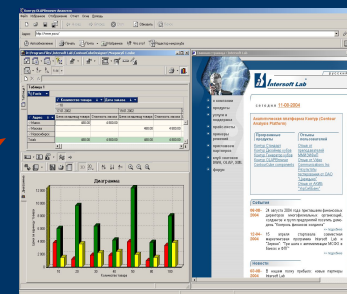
Файл Избранное Избранное Отчет Итог Вниз

Intersoft Lab

сегодня 11.09.2004

Аналитическая платформа Контур (Contour Analysis Platform)

Диаграмма

Таблица 1

Адрес

Мол

Москва

Петербург

Итого

о компании

продукты

услуги и решения

проекты

партнеры

пресс-центр

программы

web-сервисы

форум

События

Новости